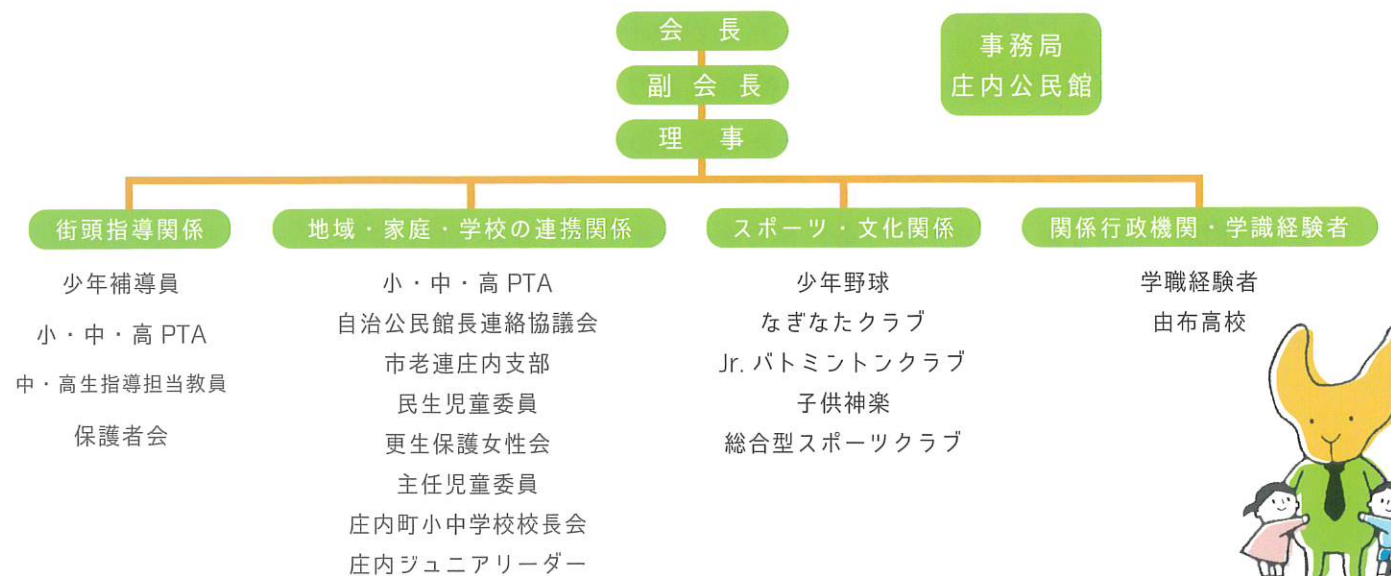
会長

副会長

理事

事務局
庄内公民館

街頭指導関係

少年補導員
小・中・高 PTA
中・高生指導担当教員
保護者会

地域・家庭・学校の連携関係

小・中・高 PTA
自治公民館長連絡協議会
市老連庄内支部
民生児童委員
更生保護女性会
主任児童委員
庄内町小中学校校長会
庄内ジュニアリーダー

スポーツ・文化関係

少年野球
なぎなたクラブ
Jr. バトミントンクラブ
子供神楽
総合型スポーツクラブ

関係行政機関・学識経験者

学職経験者
由布高校